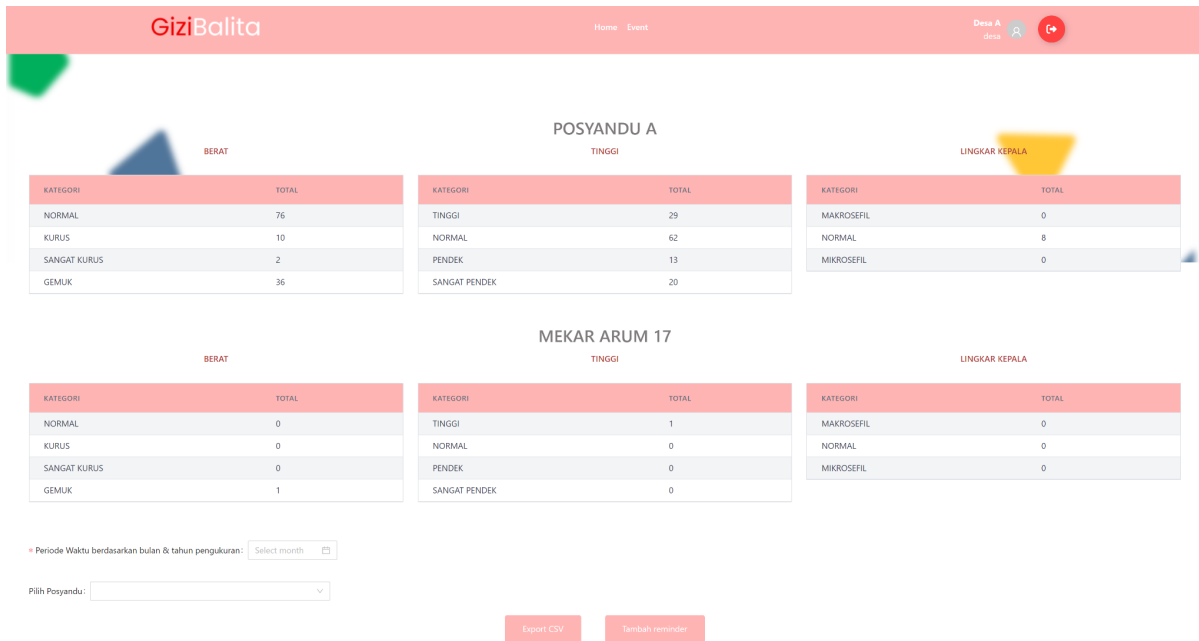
GiziBalita

Home Event

Desa A
desa

POSYANDU A

BERAT

| KATEGORI | TOTAL |
|---|---|
| NORMAL | 76 |
| KURUS | 10 |
| SANGAT KURUS | 2 |
| GEMUK | 36 |

TINGGI

| KATEGORI | TOTAL |
|---|---|
| TINGGI | 29 |
| NORMAL | 62 |
| PENDEK | 13 |
| SANGAT PENDEK | 20 |

LINGKAR KEPALA

| KATEGORI | TOTAL |
|---|---|
| MAKROSEFIL | 0 |
| NORMAL | 8 |
| MIKROSEFIL | 0 |

MEKAR ARUM 17

BERAT

| KATEGORI | TOTAL |
|---|---|
| NORMAL | 0 |
| KURUS | 0 |
| SANGAT KURUS | 0 |
| GEMUK | 1 |

TINGGI

| KATEGORI | TOTAL |
|---|---|
| TINGGI | 1 |
| NORMAL | 0 |
| PENDEK | 0 |
| SANGAT PENDEK | 0 |

LINGKAR KEPALA

| KATEGORI | TOTAL |
|---|---|
| MAKROSEFIL | 0 |
| NORMAL | 0 |
| MIKROSEFIL | 0 |

* Periode Waktu berdasarkan bulan & tahun pengukuran : Select month

Pilih Posyandu :

Export CSV

Tambah reminder